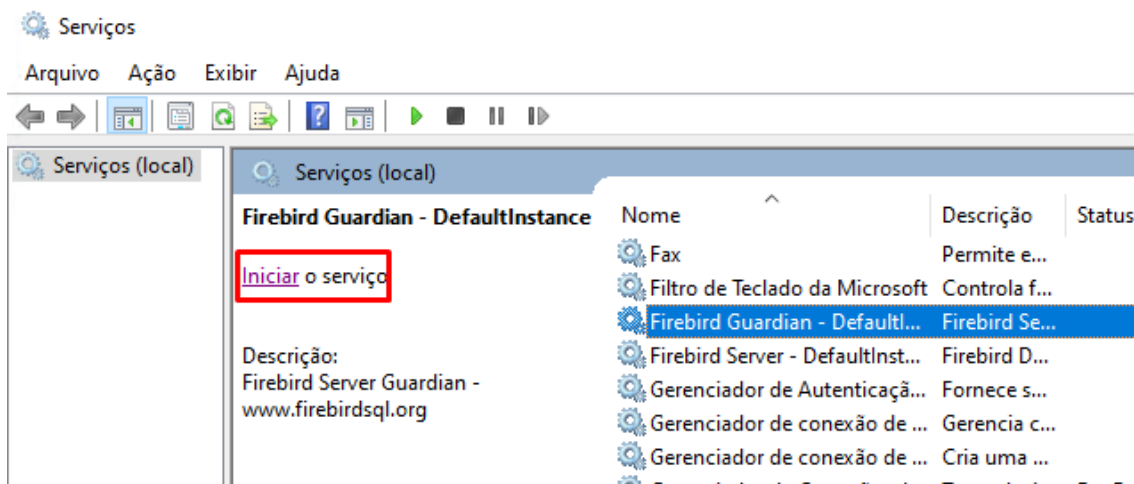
Serviços

Arquivo Ação Exibir Ajuda

Serviços (local)

Serviços (local)

Firebird Guardian - DefaultInstance

Iniciar o serviço

Descrição:
Firebird Server Guardian - www.firebirdsql.org

| Nome | Descrição | Status |
|---|---|---|
| Fax | Permite e... | |
| Filtro de Teclado da Microsoft | Controla f... | |
| Firebird Guardian - DefaultI... | Firebird Se... | |
| Firebird Server - DefaultInst... | Firebird D... | |
| Gerenciador de Autenticaçã... | Fornece s... | |
| Gerenciador de conexão de ... | Gerencia c... | |
| Gerenciador de conexão de ... | Cria uma ... | |